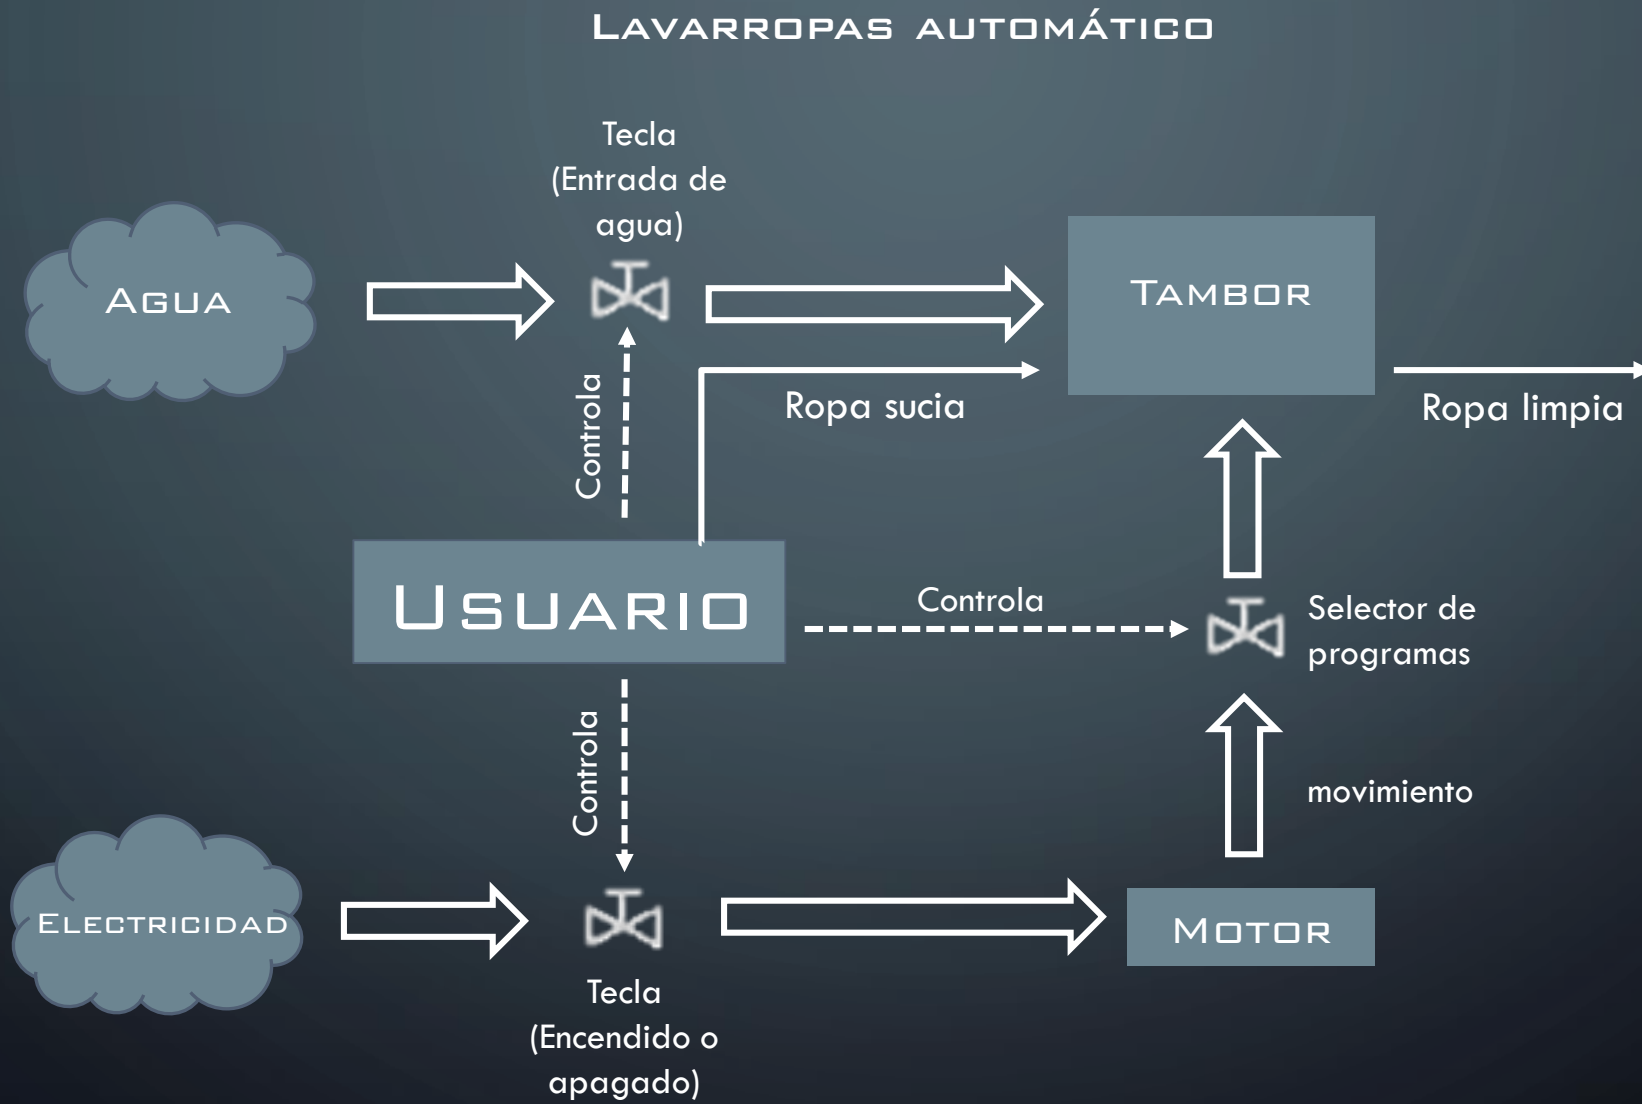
Lavarropas automático

Tecla (Entrada de agua)

Agua

Tambor

Controla

Ropa sucia

Ropa limpia

Usuario

Controla

Selector de programas

Controla

movimiento

Electricidad

Motor

Tecla (Encendido o apagado)